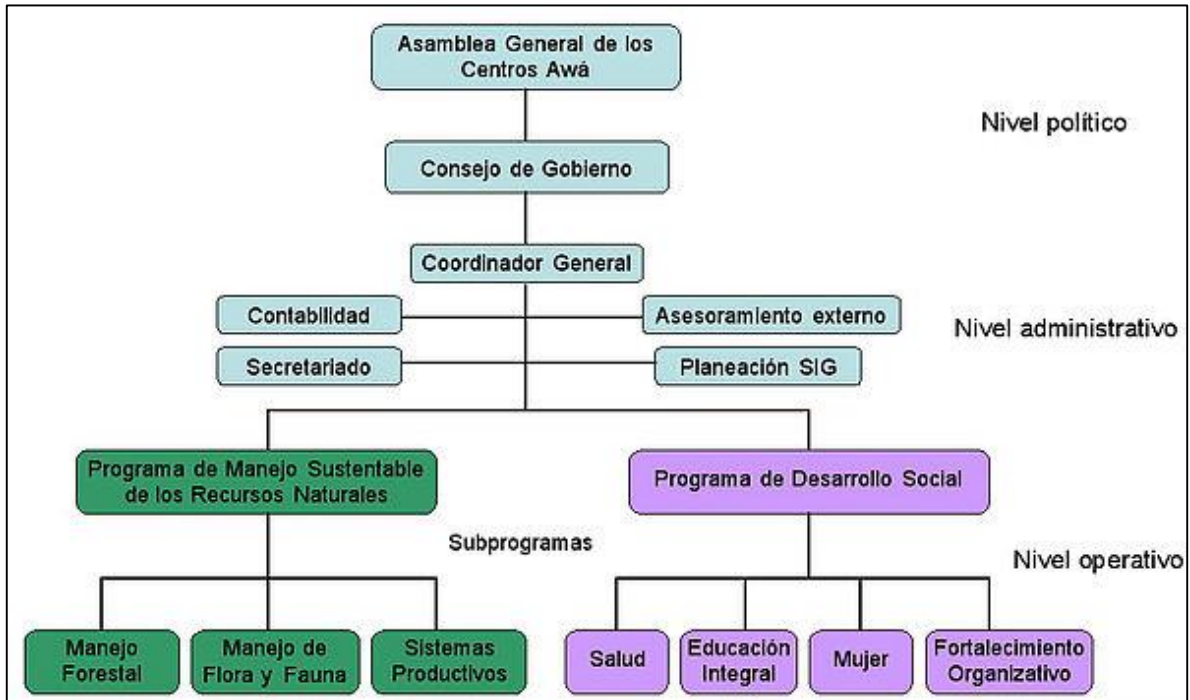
Asamblea General de los Centros Awá

Nivel político

Consejo de Gobierno

Coordinador General

Contabilidad

Asesoramiento externo

Nivel administrativo

Secretariado

Planeación SIG

Programa de Manejo Sustentable de los Recursos Naturales

Programa de Desarrollo Social

Subprogramas

Nivel operativo

Manejo Forestal

Manejo de Flora y Fauna

Sistemas Productivos

Salud

Educación Integral

Mujer

Fortalecimiento Organizativo